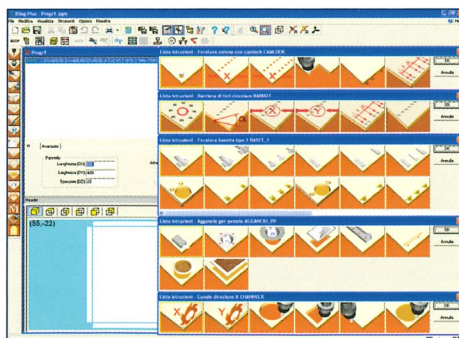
XXlog Plus - Prog1.pgm

File Modifica Visualizza Strumenti Opzioni Finestra

Prog1

Lista istruzioni - Foratura unione con cerniera LAMI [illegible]

Ok

Annulla

Lista istruzioni - Barriera di fori circolare RABBIT

Lista istruzioni - Foratura basetta tipo 1 BASE1_1

Avanzate

Pannello

Larghezza (DY) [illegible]

Lunghezza (DY) 400

Spessore (DZ) 20

Lista istruzioni - Aggancio per pensile AGGANCIO_PP

Ok

Annulla

(85,-22)

Lista istruzioni - Canale diradiam. B CHANNEL

Ok

Annulla